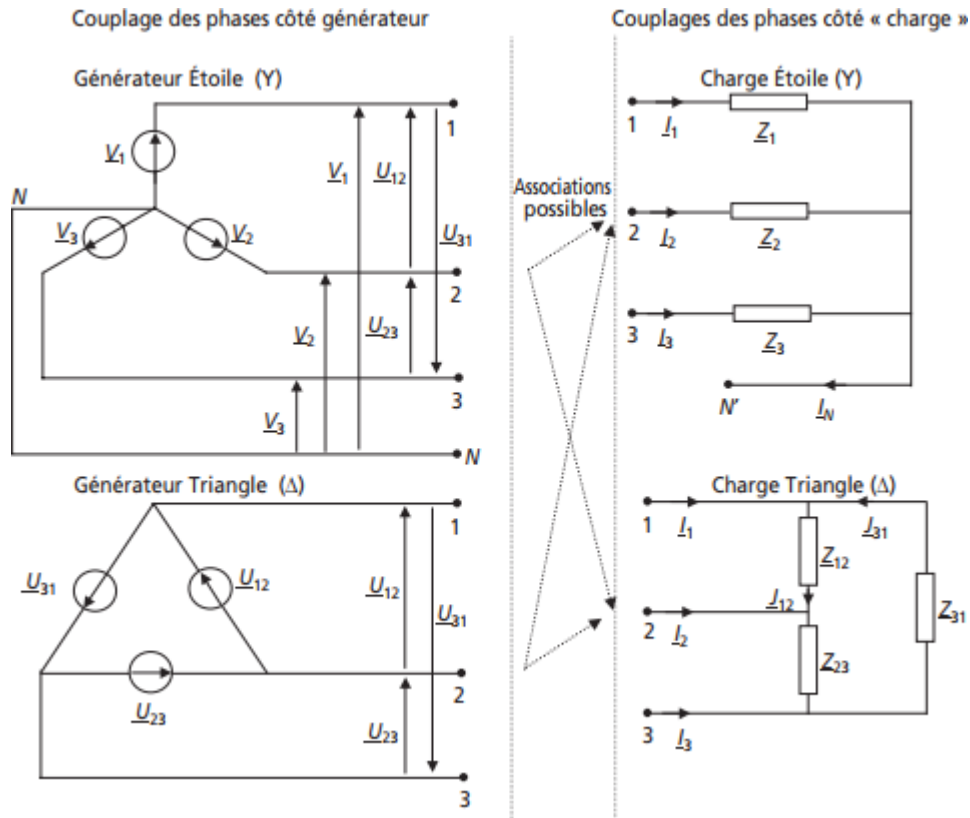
Couplage des phases côté générateur

Couplages des phases côté « charge »

Générateur Étoile (Y)

$\underline{V}_1$

N

$\underline{V}_3$

$\underline{V}_2$

$\underline{V}_1$

$\underline{U}_{12}$

1

$\underline{U}_{31}$

2

$\underline{V}_2$

$\underline{U}_{23}$

3

$\underline{V}_3$

N

Associations possibles

Charge Étoile (Y)

1 $\underline{I}_1$ $\underline{Z}_1$

2 $\underline{I}_2$ $\underline{Z}_2$

3 $\underline{I}_3$ $\underline{Z}_3$

N' $\underline{I}_N$

Générateur Triangle (Δ)

1

$\underline{U}_{31}$

$\underline{U}_{12}$

$\underline{U}_{12}$

$\underline{U}_{31}$

$\underline{U}_{23}$

2

$\underline{U}_{23}$

3

Charge Triangle (Δ)

1 $\underline{I}_1$

$\underline{J}_{31}$

$\underline{Z}_{12}$

$\underline{J}_{12}$

$\underline{Z}_{31}$

2 $\underline{I}_2$

$\underline{Z}_{23}$

3 $\underline{I}_3$